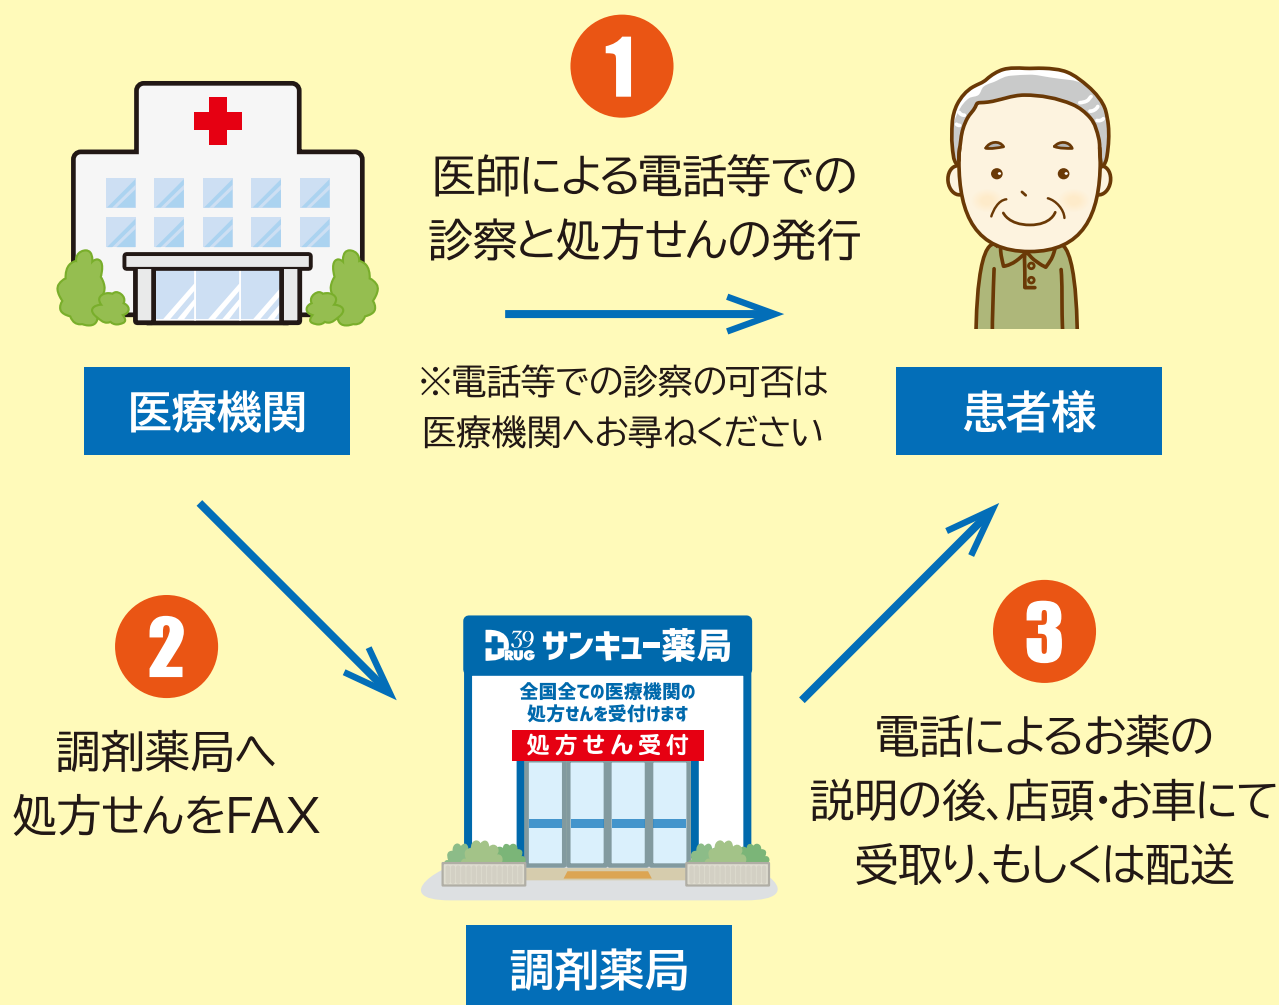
1

医師による電話等での
診察と処方せんの発行

医療機関

※電話等での診察の可否は
医療機関へお尋ねください

患者様

2

調剤薬局へ
処方せんをFAX

DRUG 39 サンキュー薬局

全国全ての医療機関の
処方せんを受付けます

処方せん受付

調剤薬局

3

電話によるお薬の
説明の後、店頭・お車にて
受取り、もしくは配送